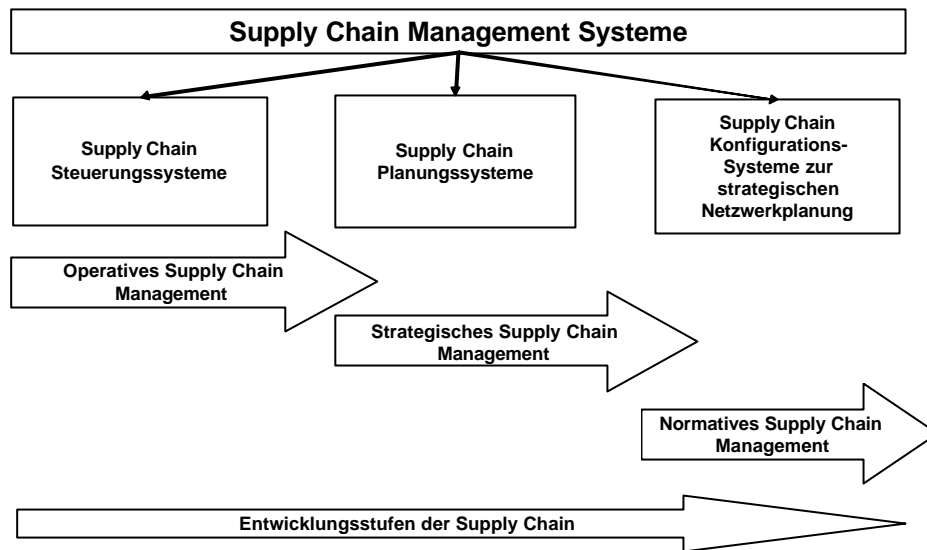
Supply Chain Management Systeme

Supply Chain Steuerungssysteme

Supply Chain Planungssysteme

Supply Chain Konfigurations-Systeme zur strategischen Netzwerkplanung

Operatives Supply Chain Management

Strategisches Supply Chain Management

Normatives Supply Chain Management

Entwicklungsstufen der Supply Chain